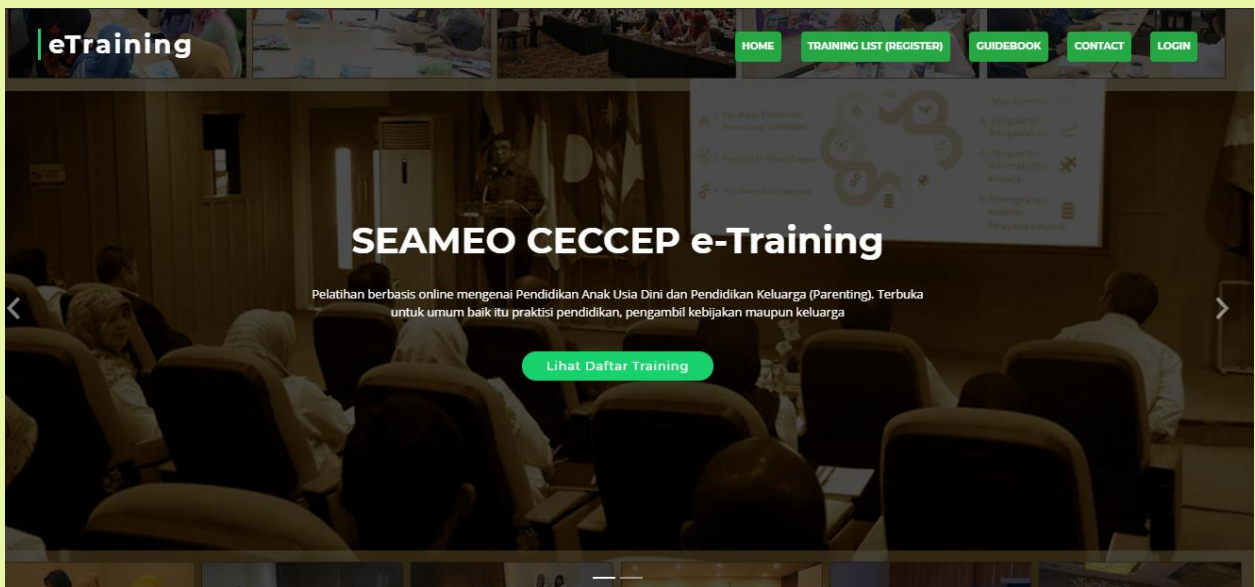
eTraining

HOME TRAINING LIST (REGISTER) GUIDEBOOK CONTACT LOGIN

SEAMEO CECCEP e-Training

Pelatihan berbasis online mengenai Pendidikan Anak Usia Dini dan Pendidikan Keluarga (Parenting). Terbuka untuk umum baik itu praktisi pendidikan, pengambil kebijakan maupun keluarga

Lihat Daftar Training